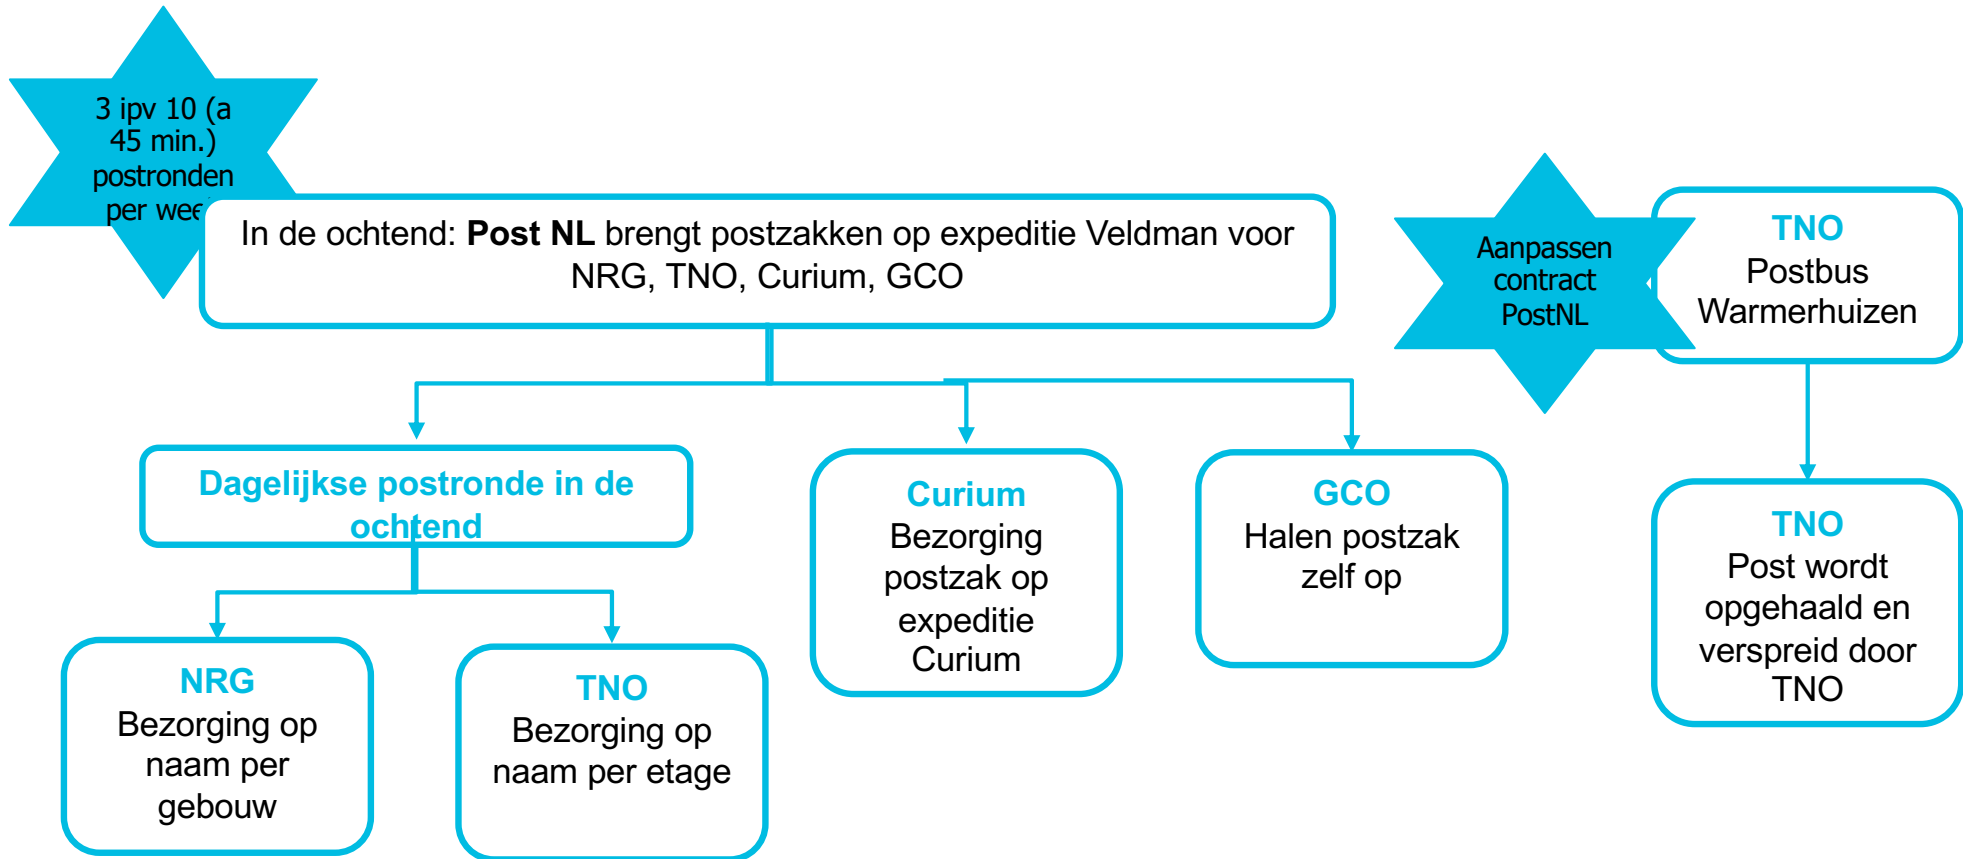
3 ipv 10 (a 45 min.) postronden per wee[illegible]

In de ochtend: **Post NL** brengt postzakken op expeditie Veldman voor NRG, TNO, Curium, GCO

Aanpassen contract PostNL

TNO
Postbus Warmerhuizen

Dagelijkse postronde in de ochtend

Curium
Bezorging postzak op expeditie Curium

GCO
Halen postzak zelf op

TNO
Post wordt opgehaald en verspreid door TNO

NRG
Bezorging op naam per gebouw

TNO
Bezorging op naam per etage